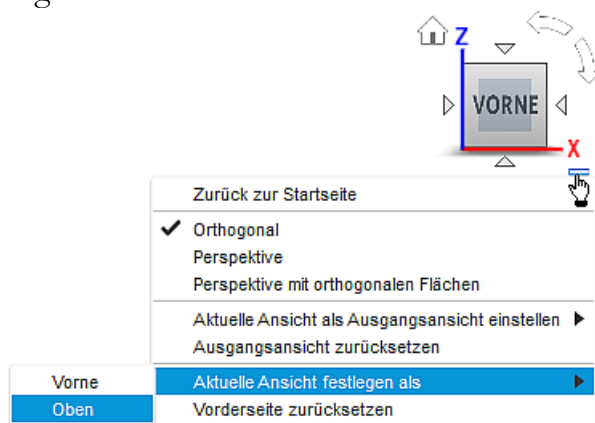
Z
VORNE
X

Zurück zur Startseite

Orthogonal
Perspektive
Perspektive mit orthogonalen Flächen

Aktuelle Ansicht als Ausgangsansicht einstellen
Ausgangsansicht zurücksetzen

Aktuelle Ansicht festlegen als
Vorderseite zurücksetzen

Vorne
Oben